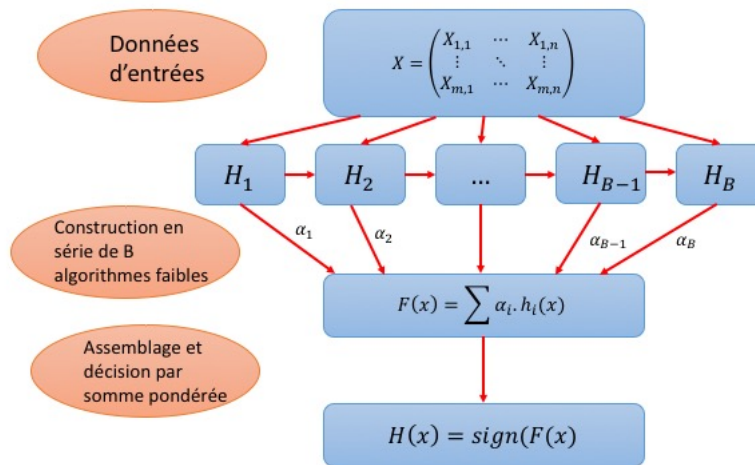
Données d'entrées

$X = \begin{pmatrix} X_{1,1} & \cdots & X_{1,n} \\ \vdots & \ddots & \vdots \\ X_{m,1} & \cdots & X_{m,n} \end{pmatrix}$

$H_1$

$H_2$

…

$H_{B-1}$

$H_B$

Construction en série de B algorithmes faibles

$\alpha_1$

$\alpha_2$

$\alpha_{B-1}$

$\alpha_B$

$F(x) = \sum \alpha_i . h_i(x)$

Assemblage et décision par somme pondérée

$H(x) = sign(F(x)$